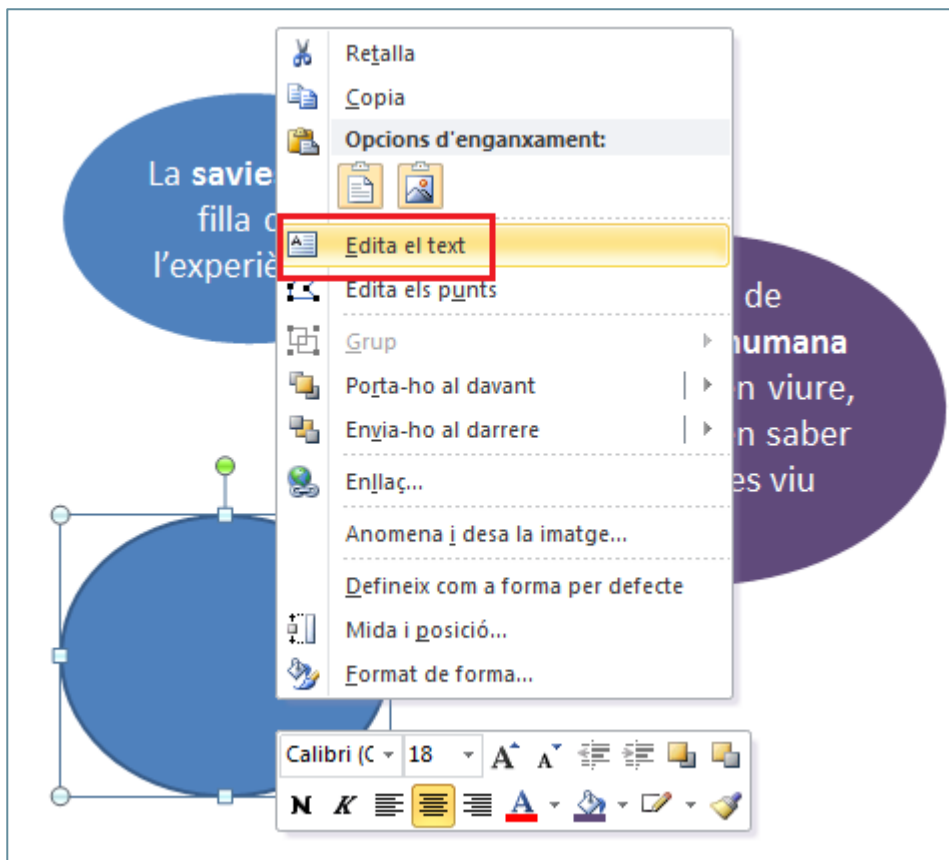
La savie
filla c
l'experiè

de
humana
n viure,
n saber
es viu

Retalla
Copia
Opcions d'enganxament:
Edita el text
Edita els punts
Grup
Porta-ho al davant
Envia-ho al darrere
Enllaç...
Anomena i desa la imatge...
Defineix com a forma per defecte
Mida i posició...
Format de forma...

Calibri (C
18
N
K
A